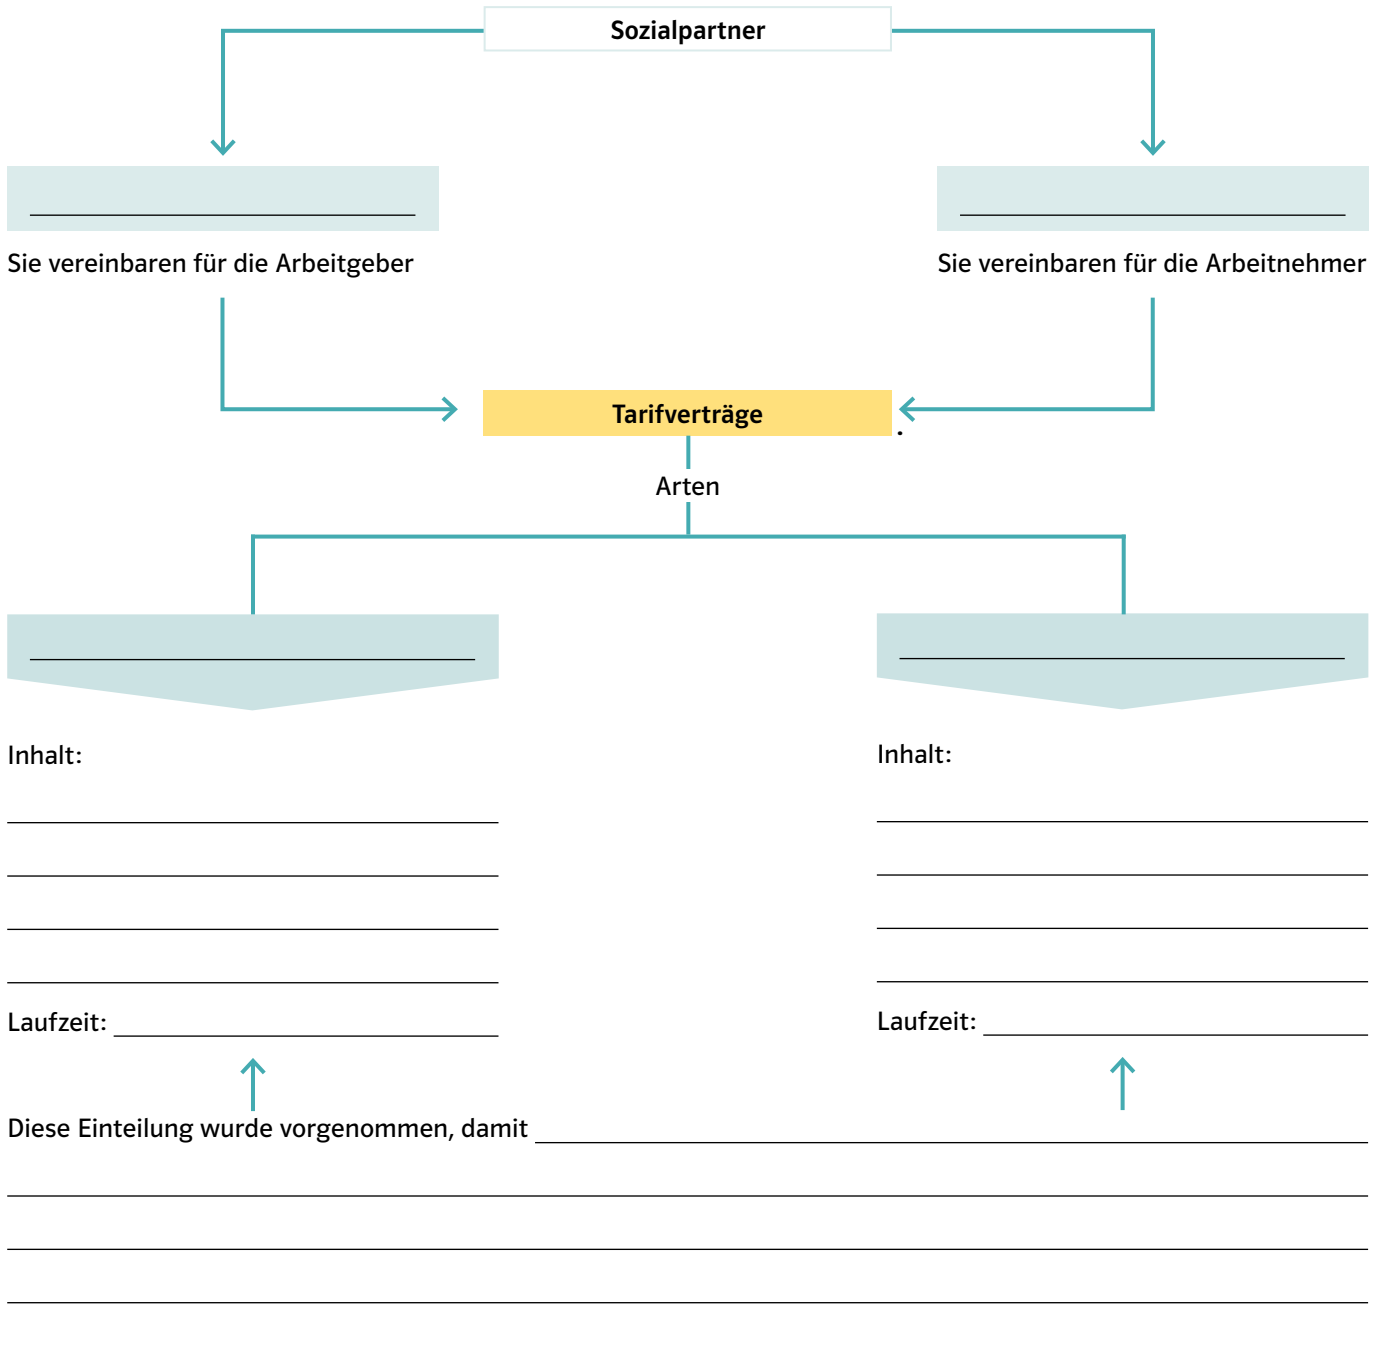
Sozialpartner

______________________________

Sie vereinbaren für die Arbeitgeber

______________________________

Sie vereinbaren für die Arbeitnehmer

Tarifverträge

Arten

______________________________

Inhalt:

______________________________

______________________________

______________________________

______________________________

Laufzeit: ______________________________

______________________________

Inhalt:

______________________________

______________________________

______________________________

______________________________

Laufzeit: ______________________________

Diese Einteilung wurde vorgenommen, damit ______________________________

______________________________

______________________________

______________________________